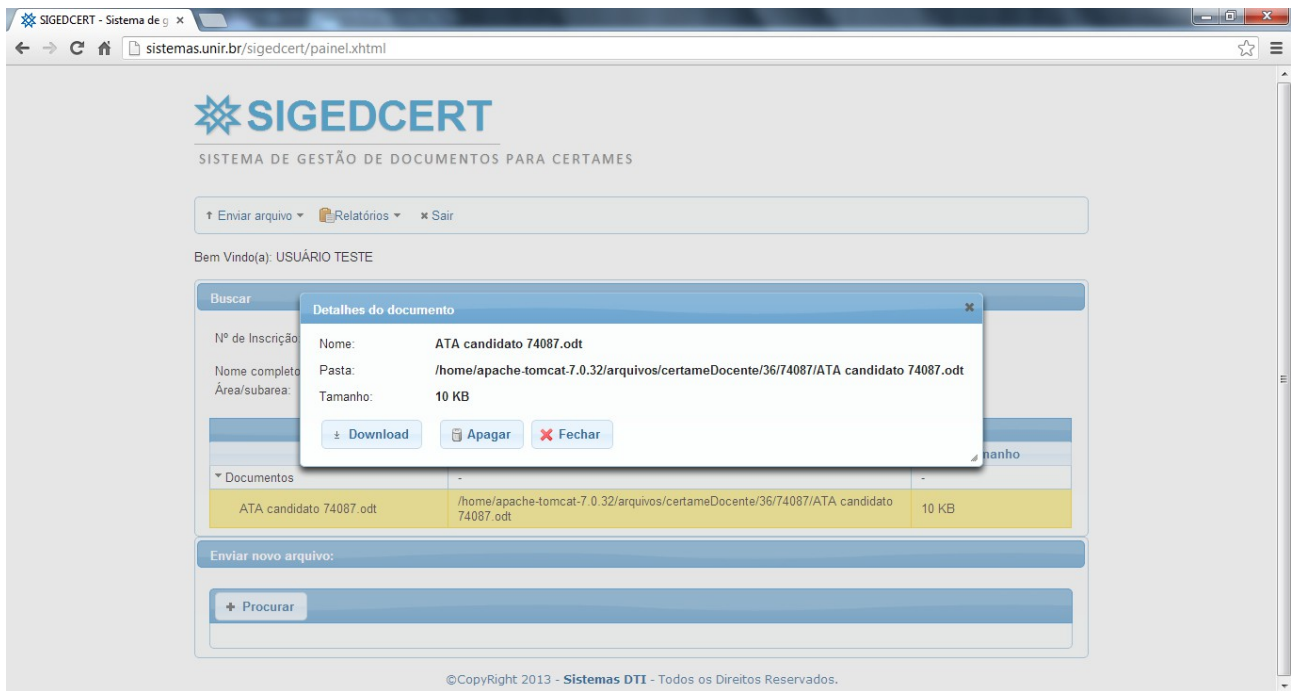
SIGEDCERT - Sistema de g ×

sistemas.unir.br/sigedcert/painel.xhtml

SIGEDCERT

SISTEMA DE GESTÃO DE DOCUMENTOS PARA CERTAMES

Enviar arquivo ▾ Relatórios ▾ × Sair

Bem Vindo(a): USUÁRIO TESTE

Buscar

Nº de Inscrição

Nome completo

Área/subarea:

Detalhes do documento

Nome: ATA candidato 74087.odt

Pasta: /home/apache-tomcat-7.0.32/arquivos/certameDocente/36/74087/ATA candidato 74087.odt

Tamanho: 10 KB

Download Apagar Fechar

nanho

| | | |
|---|---|---|
| ▾ Documentos | - | - |
| ATA candidato 74087.odt | /home/apache-tomcat-7.0.32/arquivos/certameDocente/36/74087/ATA candidato 74087.odt | 10 KB |

Enviar novo arquivo:

+ Procurar

©CopyRight 2013 - Sistemas DTI - Todos os Direitos Reservados.